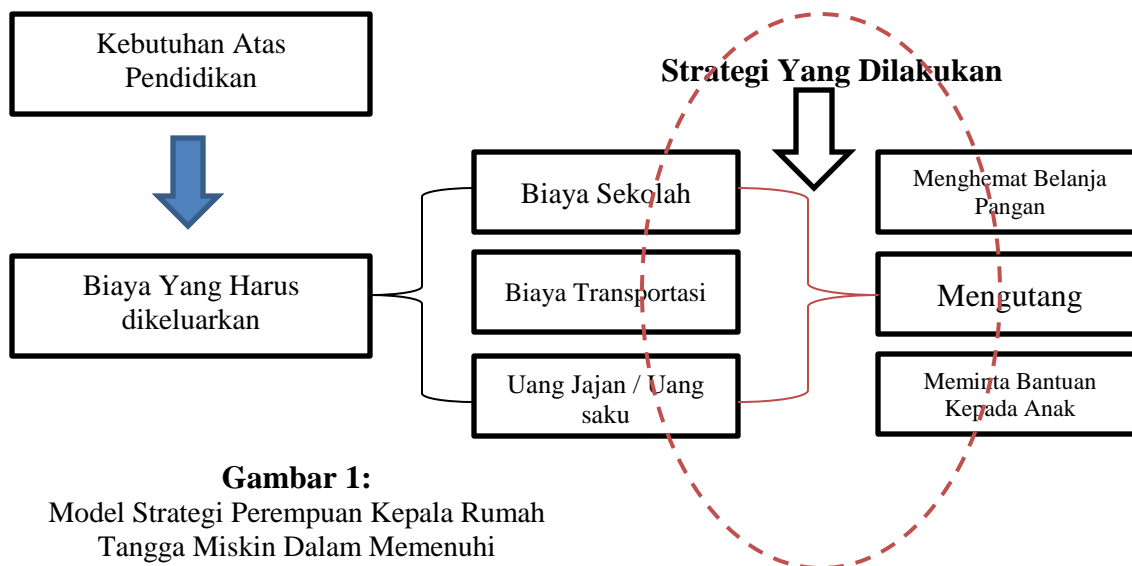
Kebutuhan Atas Pendidikan

Strategi Yang Dilakukan

Biaya Yang Harus dikeluarkan

Biaya Sekolah

Biaya Transportasi

Uang Jajan / Uang saku

Menghemat Belanja Pangan

Mengutang

Meminta Bantuan Kepada Anak

Gambar 1:
Model Strategi Perempuan Kepala Rumah Tangga Miskin Dalam Memenuhi